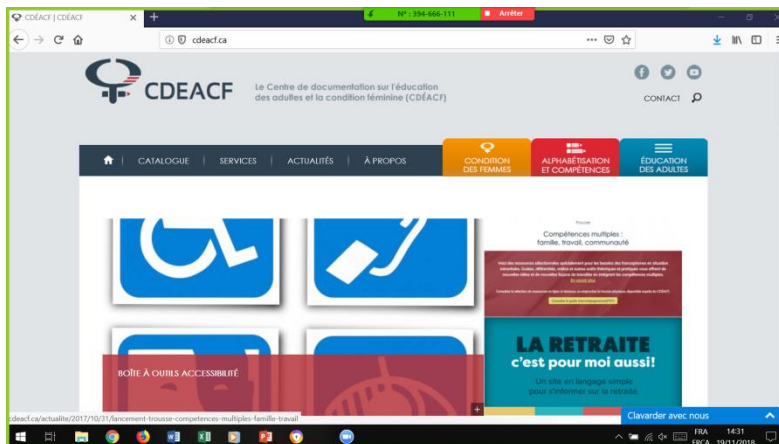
CDÉACF | CDÉACF
N° : 394-666-111
Arrêter
cdeacf.ca
CDEACF
Le Centre de documentation sur l'éducation des adultes et la condition féminine (CDÉACF)
CONTACT
CATALOGUE | SERVICES | ACTUALITÉS | À PROPOS
CONDITION DES FEMMES
ALPHABÉTISATION ET COMPÉTENCES
ÉDUCATION DES ADULTES
Trousse
Compétences multiples : famille, travail, communauté
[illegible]
BOÎTE À OUTILS ACCESSIBILITÉ
LA RETRAITE
c'est pour moi aussi!
Un site en langage simple pour s'informer sur la retraite
cdeacf.ca/actualite/2017/10/31/lancement-trousse-competences-multiples-famille-travail
Clavarder avec nous
FRA FRCA
14:31
19/11/2018